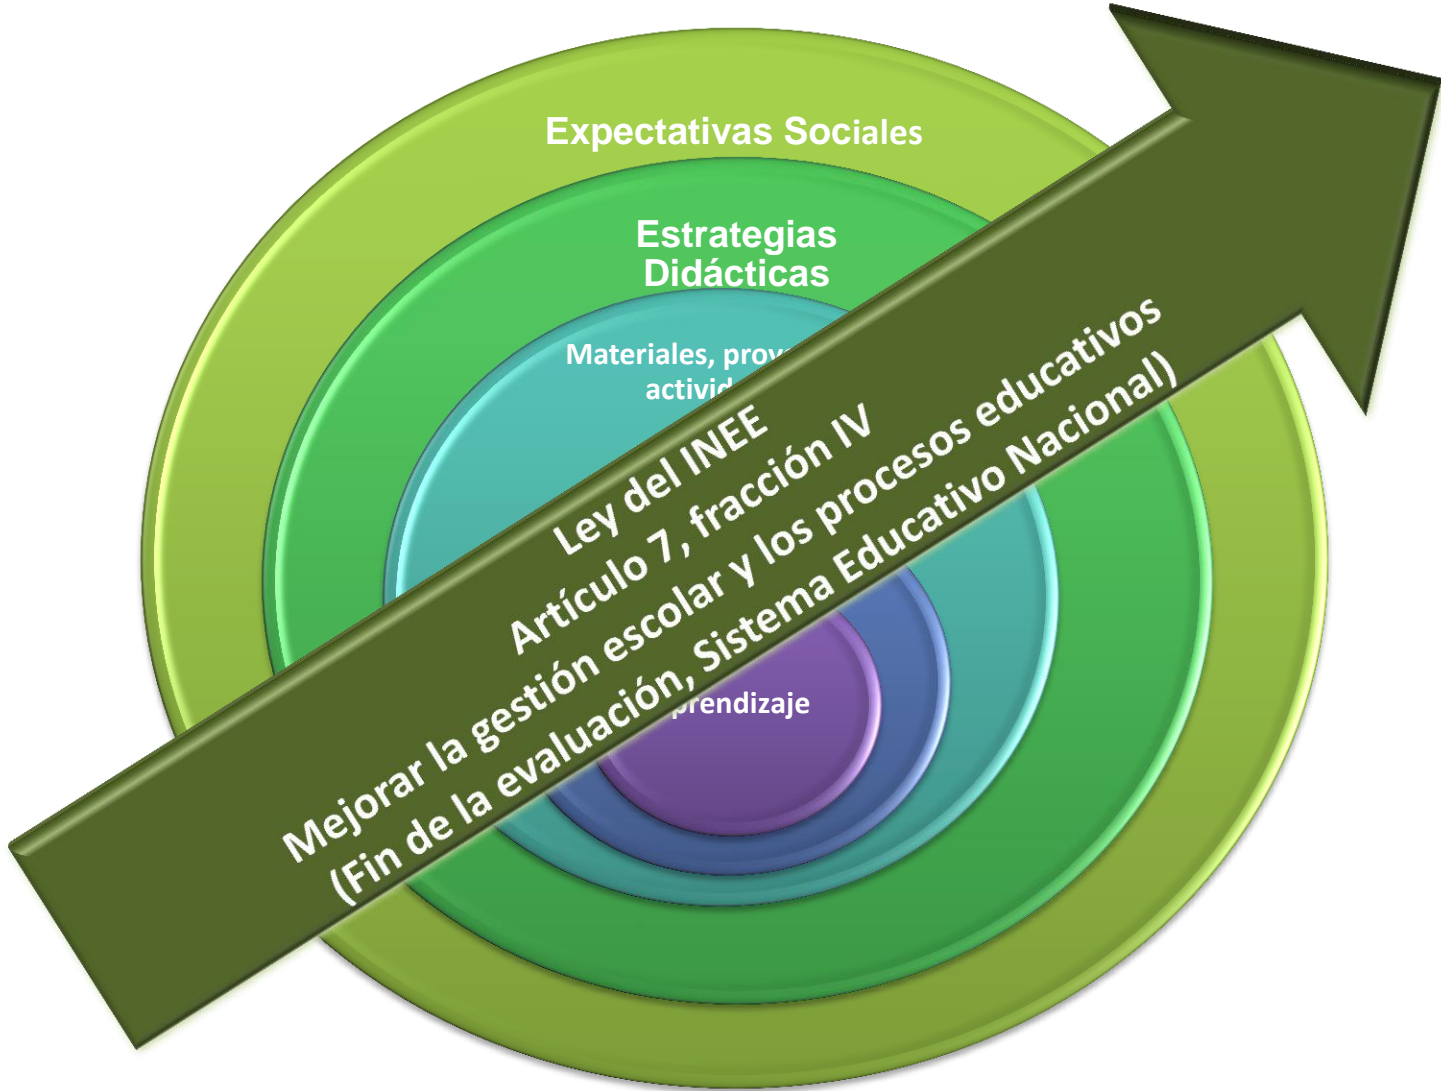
Expectativas Sociales

Estrategias Didácticas

Materiales, prov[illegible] activid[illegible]

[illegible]prendizaje

Ley del INEE
Artículo 7, fracción IV
Mejorar la gestión escolar y los procesos educativos
(Fin de la evaluación, Sistema Educativo Nacional)